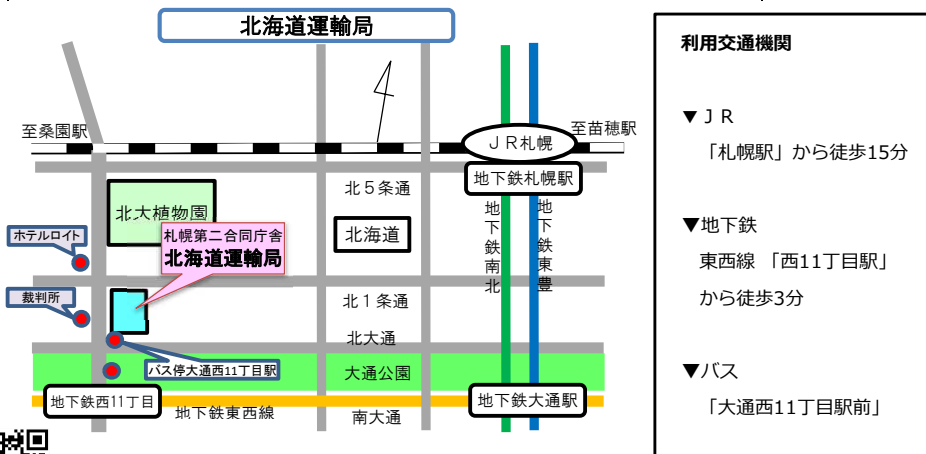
北海道運輸局

至桑園駅

至苗穂駅

ＪＲ札幌

地下鉄札幌駅

北５条通

北大植物園

北海道

ホテルロイト

札幌第二合同庁舎
北海道運輸局

地下鉄南北

地下鉄東豊

裁判所

北１条通

北大通

バス停大通西11丁目駅

大通公園

地下鉄西11丁目

地下鉄東西線

南大通

地下鉄大通駅

利用交通機関

▼ＪＲ
「札幌駅」から徒歩15分

▼地下鉄
東西線 「西11丁目駅」
から徒歩3分

▼バス
「大通西11丁目駅前」